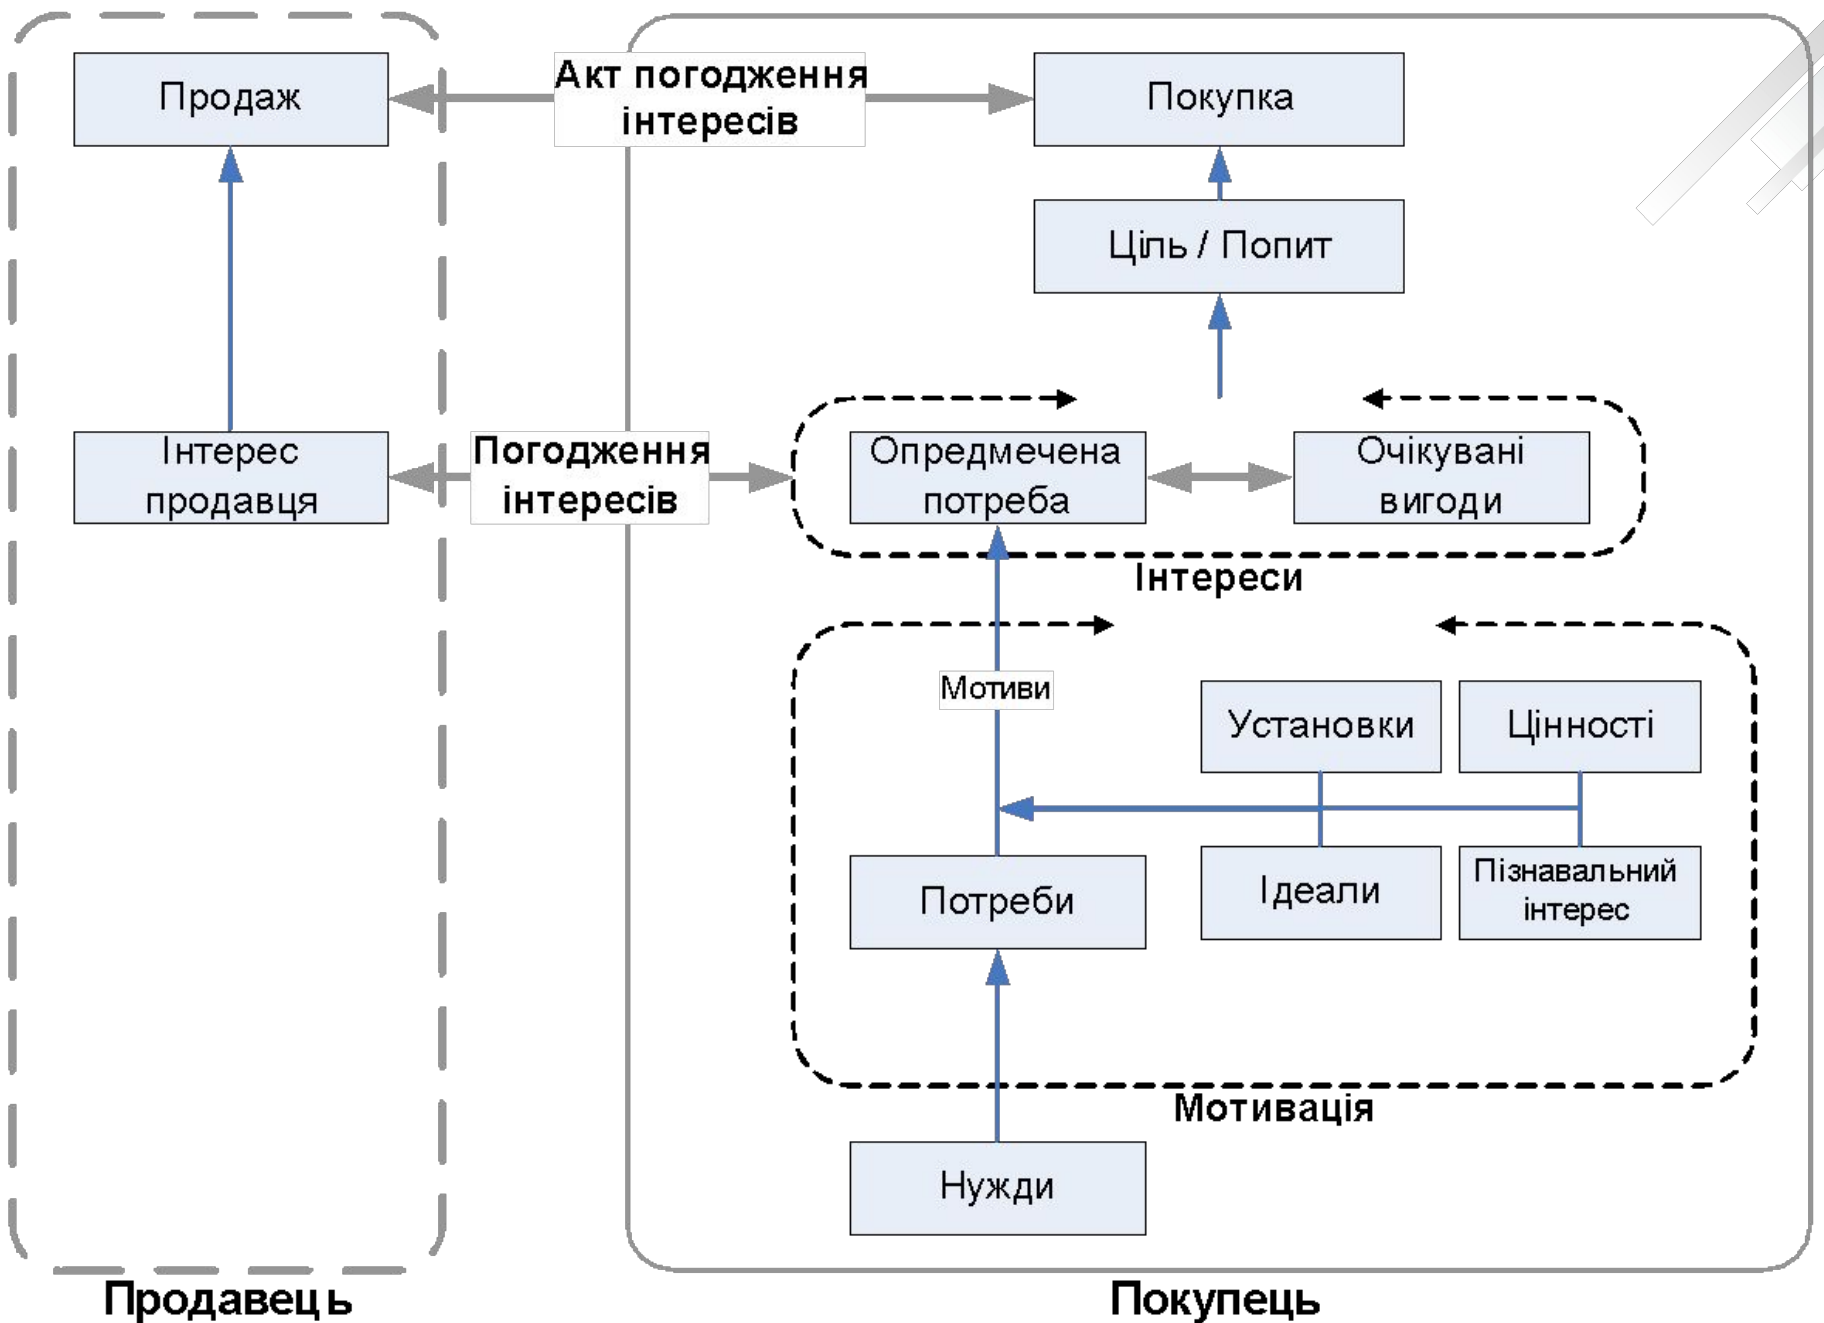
Продаж

Акт погодження інтересів

Покупка

Ціль / Попит

Інтерес продавця

Погодження інтересів

Опредмечена потреба

Очікувані вигоди

Інтереси

Мотиви

Установки

Цінності

Потреби

Ідеали

Пізнавальний інтерес

Мотивація

Нужди

Продавець

Покупець